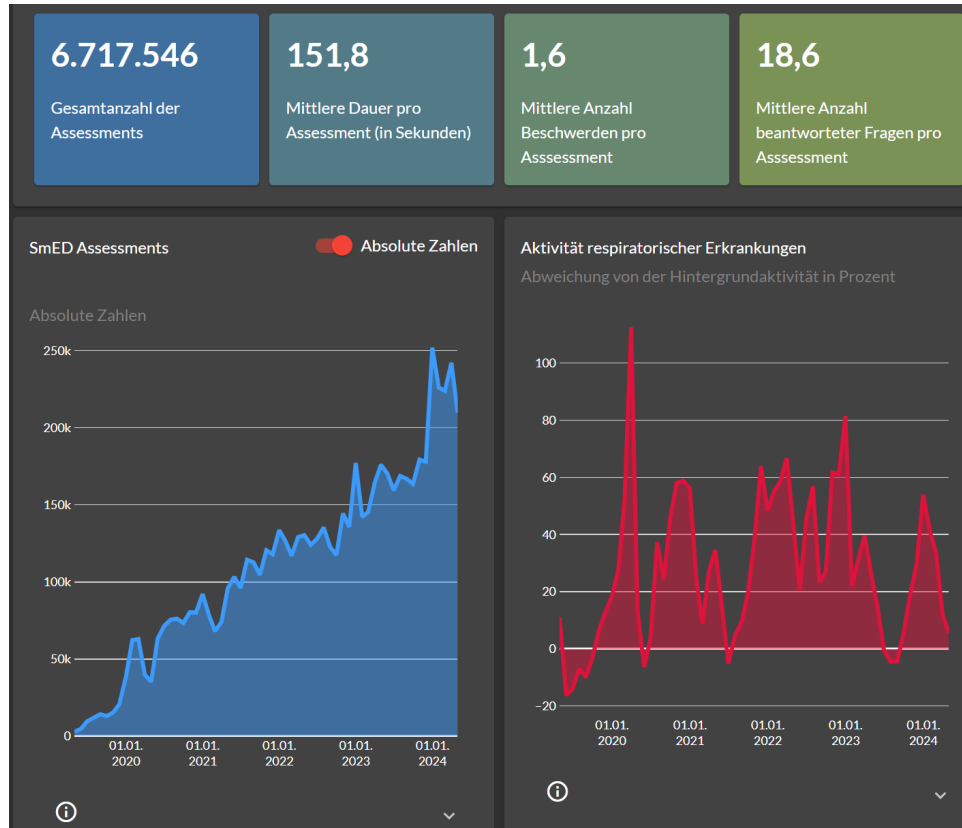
6.717.546
Gesamtanzahl der Assessments

151,8
Mittlere Dauer pro Assessment (in Sekunden)

1,6
Mittlere Anzahl Beschwerden pro Asssessment

18,6
Mittlere Anzahl beantworteter Fragen pro Asssessment

SmED Assessments

Absolute Zahlen

Absolute Zahlen

250k
200k
150k
100k
50k
0

01.01. 2020
01.01. 2021
01.01. 2022
01.01. 2023
01.01. 2024

Aktivität respiratorischer Erkrankungen

Abweichung von der Hintergrundaktivität in Prozent

100
80
60
40
20
0
−20

01.01. 2020
01.01. 2021
01.01. 2022
01.01. 2023
01.01. 2024